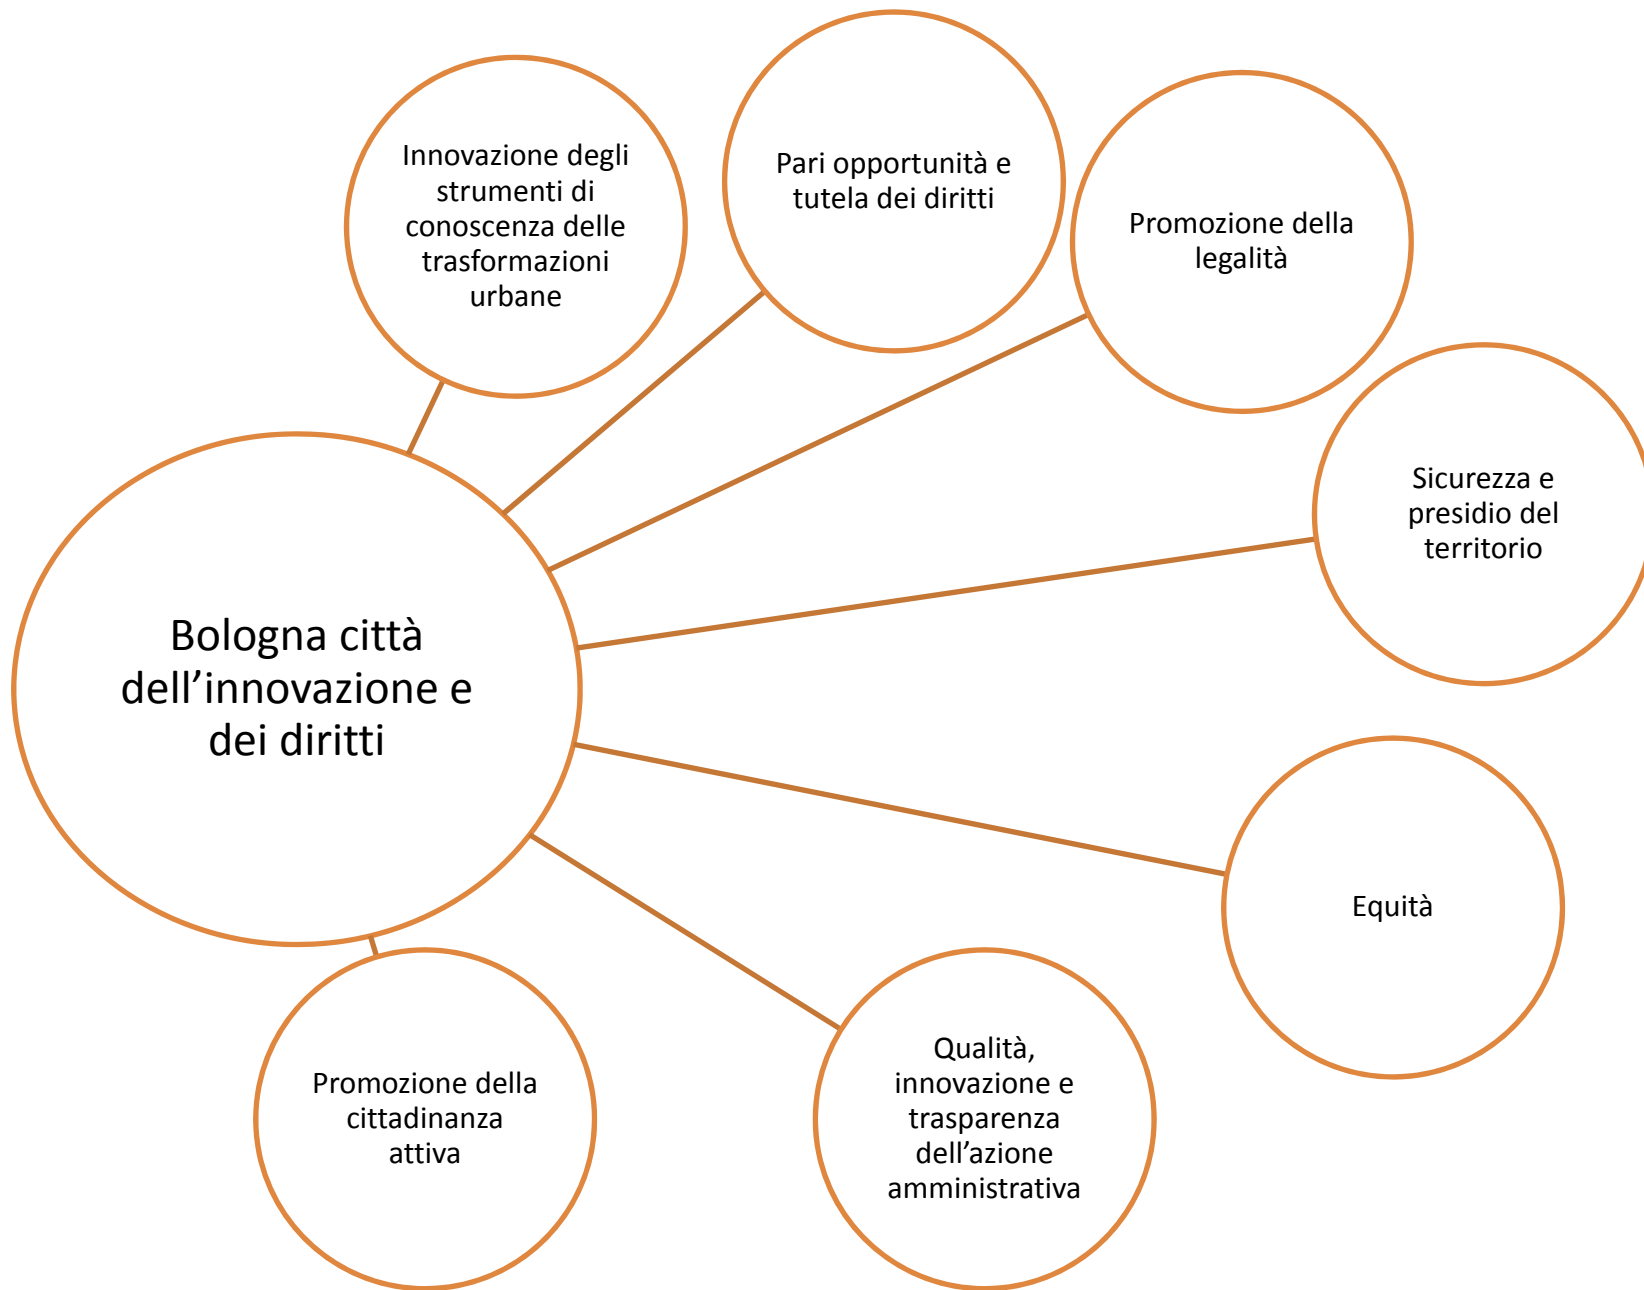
Bologna città dell’innovazione e dei diritti

Innovazione degli strumenti di conoscenza delle trasformazioni urbane

Pari opportunità e tutela dei diritti

Promozione della legalità

Sicurezza e presidio del territorio

Equità

Qualità, innovazione e trasparenza dell’azione amministrativa

Promozione della cittadinanza attiva